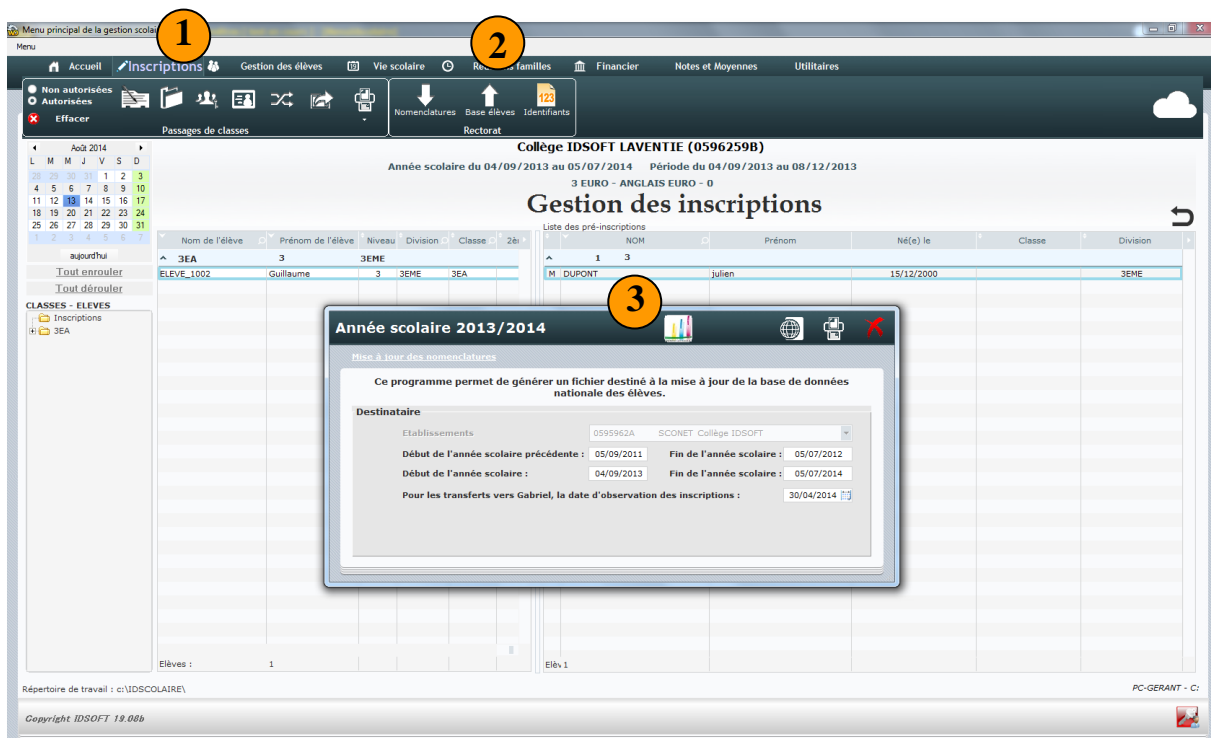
Menu principal de la gestion scolai

Menu

1

2

Accueil Inscriptions Gestion des élèves Vie scolaire Re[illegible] familles Financier Notes et Moyennes Utilitaires

Non autorisées
Autorisées
Effacer

Passages de classes

Nomenclatures Base élèves Identifiants
Rectorat

Août 2014

| L | M | M | J | V | S | D |
|---|---|---|---|---|---|---|
| 28 | 29 | 30 | 31 | 1 | 2 | 3 |
| 4 | 5 | 6 | 7 | 8 | 9 | 10 |
| 11 | 12 | 13 | 14 | 15 | 16 | 17 |
| 18 | 19 | 20 | 21 | 22 | 23 | 24 |
| 25 | 26 | 27 | 28 | 29 | 30 | 31 |
| 1 | 2 | 3 | 4 | 5 | 6 | 7 |

aujourd'hui

Tout enrouler
Tout dérouler

CLASSES - ELEVES
Inscriptions
3EA

Collège IDSOFT LAVENTIE (0596259B)
Année scolaire du 04/09/2013 au 05/07/2014 Période du 04/09/2013 au 08/12/2013
3 EURO - ANGLAIS EURO - 0
Gestion des inscriptions

| Nom de l'élève | Prénom de l'élève | Niveau | Division | Classe | 2èr |
|---|---|---|---|---|---|
| 3EA | 3 | 3EME | | | |
| ELEVE_1002 | Guillaume | 3 | 3EME | 3EA | |

Liste des pré-inscriptions

| | NOM | Prénom | Né(e) le | Classe | Division |
|---|---|---|---|---|---|
| | 1 3 | | | | |
| M | DUPONT | julien | 15/12/2000 | | 3EME |

Elèves : 1

Elè 1

3

Année scolaire 2013/2014

Mise à jour des nomenclatures

Ce programme permet de générer un fichier destiné à la mise à jour de la base de données nationale des élèves.

Destinataire

Etablissements 0595962A SCONET Collège IDSOFT

Début de l'année scolaire précédente : 05/09/2011 Fin de l'année scolaire : 05/07/2012
Début de l'année scolaire : 04/09/2013 Fin de l'année scolaire : 05/07/2014
Pour les transferts vers Gabriel, la date d'observation des inscriptions : 30/04/2014

Répertoire de travail : c:\IDSCOLAIRE\

PC-GERANT - C:

Copyright IDSOFT 19.08b